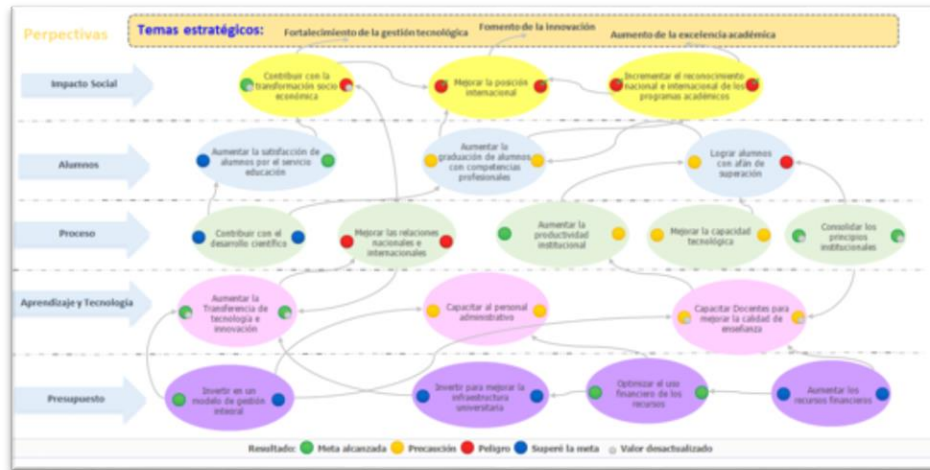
Perpectivas

Temas estratégicos: Fortalecimiento de la gestión tecnológica Fomento de la innovación Aumento de la excelencia académica

Impacto Social

Contribuir con la transformación socio económica

Mejorar la posición internacional

Incrementar el reconocimiento nacional e internacional de los programas académicos

Alumnos

Aumentar la satisfacción de alumnos por el servicio educación

Aumentar la graduación de alumnos con competencias profesionales

Lograr alumnos con afán de superación

Proceso

Contribuir con el desarrollo científico

Mejorar las relaciones nacionales e internacionales

Aumentar la productividad institucional

Mejorar la capacidad tecnológica

Consolidar los principios institucionales

Aprendizaje y Tecnología

Aumentar la Transferencia de tecnología e innovación

Capacitar al personal administrativo

Capacitar Docentes para mejorar la calidad de enseñanza

Presupuesto

Invertir en un modelo de gestión integral

Invertir para mejorar la infraestructura universitaria

Optimizar el uso financiero de los recursos

Aumentar los recursos financieros

Resultado: Meta alcanzada Precaución Peligro Superé la meta Valor desactualizado